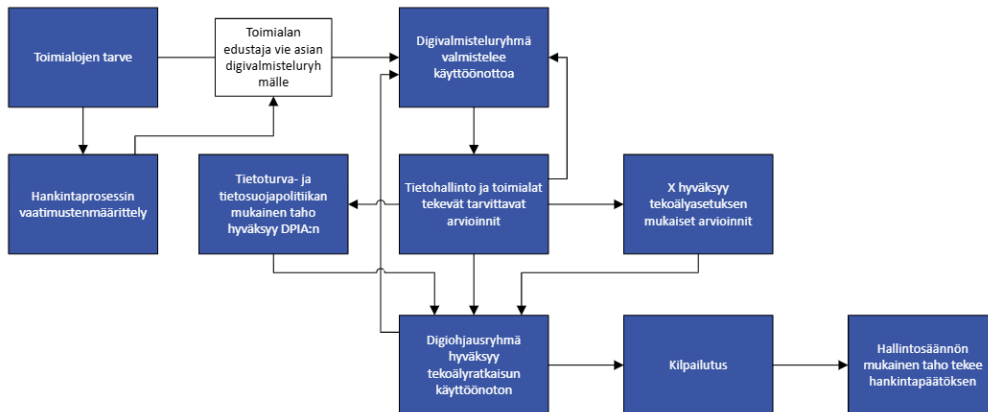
Toimialojen tarve

Toimialan edustaja vie asian digivalmisteluryhmälle

Digivalmisteluryhmä valmistelee käyttöönottoa

Hankintaprosessin vaatimustenmäärittely

Tietoturva- ja tietosuojapolitiikan mukainen taho hyväksyy DPIA:n

Tietohallinto ja toimialat tekevät tarvittavat arvioinnit

X hyväksyy tekoälyasetuksen mukaiset arvioinnit

Digiohjausryhmä hyväksyy tekoälyratkaisun käyttöönoton

Kilpailutus

Hallintosäännön mukainen taho tekee hankintapäätöksen